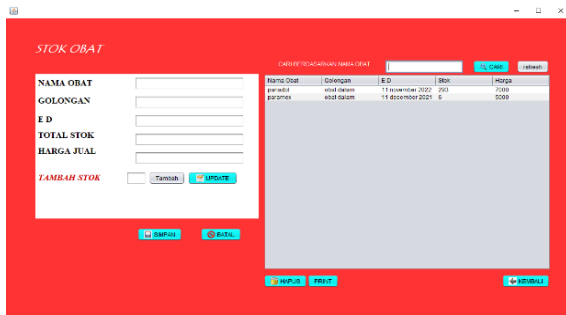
STOK OBAT

NAMA OBAT
GOLONGAN
E D
TOTAL STOK
HARGA JUAL
TAMBAH STOK
Tambah
UPDATE

SIMPAN
BATAL

CARI BERDASARKAN NAMA OBAT
CARI
refresh

| Nama Obat | Golongan | E D | Stok | Harga |
|---|---|---|---|---|
| paradol | obat dalam | 11 november 2022 | 293 | 7000 |
| paramex | obat dalam | 11 december 2021 | 6 | 5000 |

HAPUS
PRINT
KEMBALI